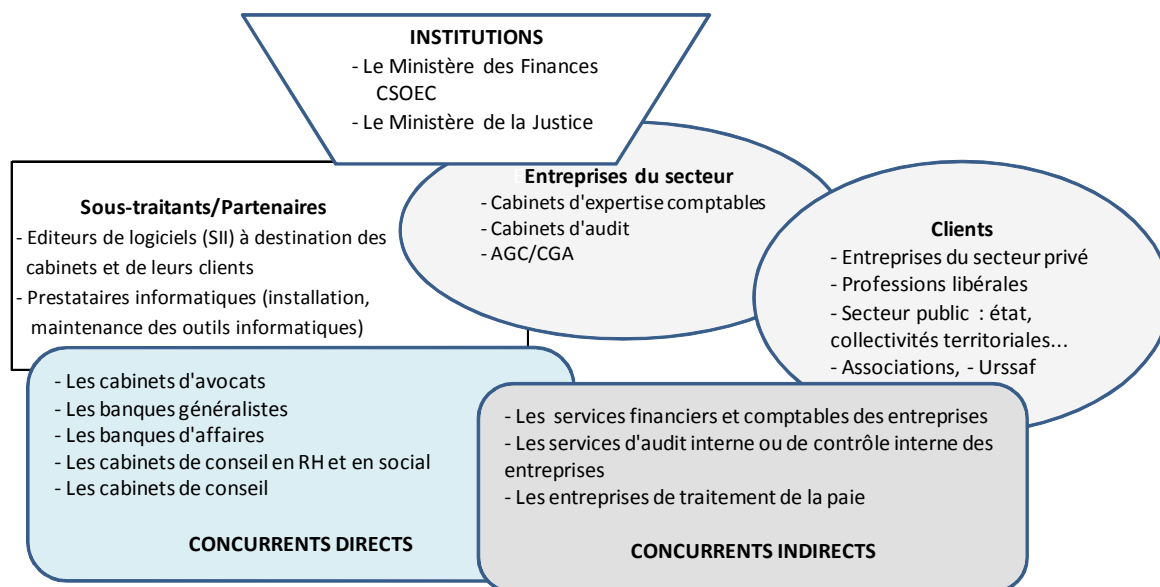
INSTITUTIONS
- Le Ministère des Finances
CSOEC
- Le Ministère de la Justice

Sous-traitants/Partenaires
- Editeurs de logiciels (SII) à destination des cabinets et de leurs clients
- Prestataires informatiques (installation, maintenance des outils informatiques)

Entreprises du secteur
- Cabinets d'expertise comptables
- Cabinets d'audit
- AGC/CGA

Clients
- Entreprises du secteur privé
- Professions libérales
- Secteur public : état, collectivités territoriales...
- Associations, - Urssaf

- Les cabinets d'avocats
- Les banques généralistes
- Les banques d'affaires
- Les cabinets de conseil en RH et en social
- Les cabinets de conseil

CONCURRENTS DIRECTS

- Les services financiers et comptables des entreprises
- Les services d'audit interne ou de contrôle interne des entreprises
- Les entreprises de traitement de la paie

CONCURRENTS INDIRECTS